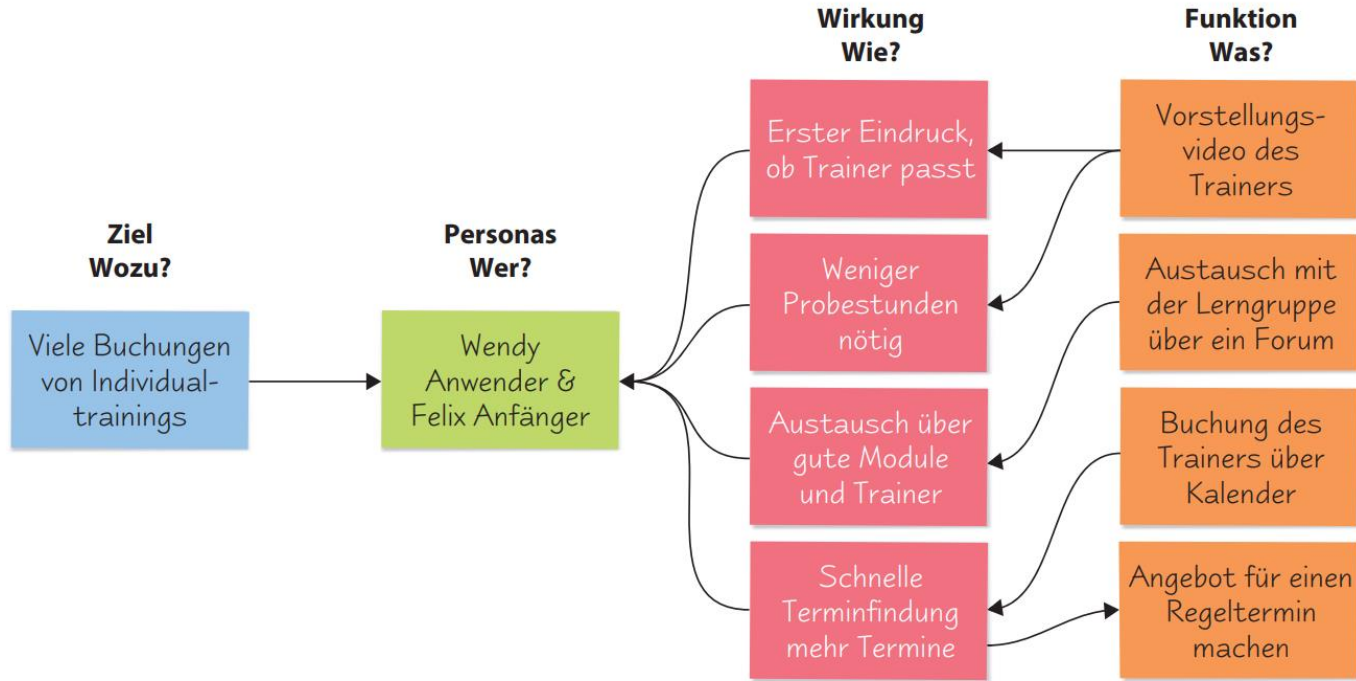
Ziel
Wozu?

Viele Buchungen von Individualtrainings

Personas
Wer?

Wendy Anwender & Felix Anfänger

Wirkung
Wie?

Erster Eindruck, ob Trainer passt

Weniger Probestunden nötig

Austausch über gute Module und Trainer

Schnelle Terminfindung mehr Termine

Funktion
Was?

Vorstellungsvideo des Trainers

Austausch mit der Lerngruppe über ein Forum

Buchung des Trainers über Kalender

Angebot für einen Regeltermin machen